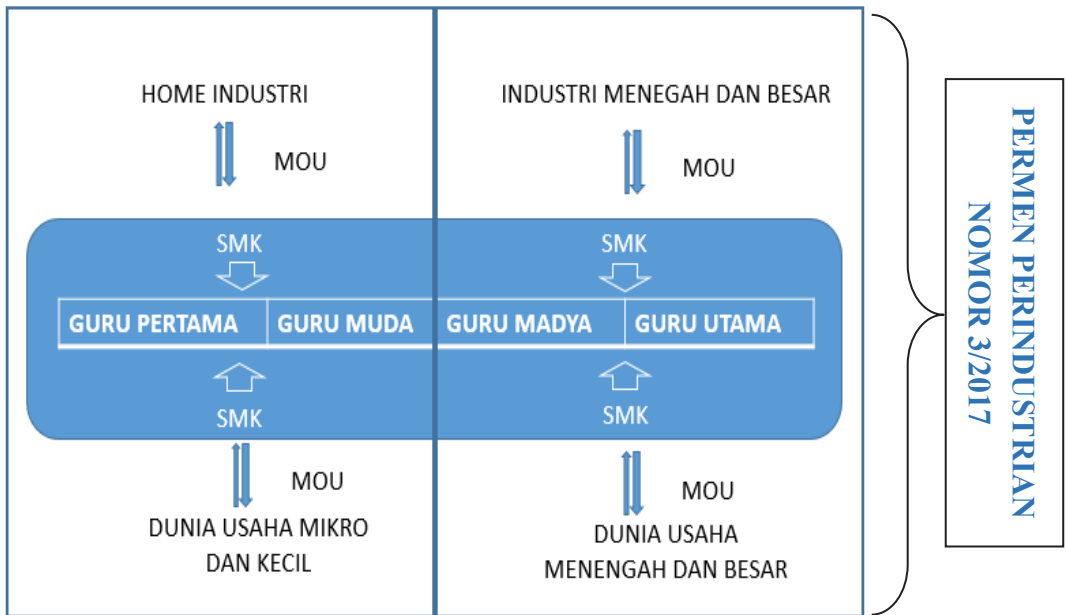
HOME INDUSTRI

MOU

INDUSTRI MENEGAH DAN BESAR

MOU

SMK

SMK

| GURU PERTAMA | GURU MUDA | GURU MADYA | GURU UTAMA |
|---|---|---|---|

SMK

SMK

MOU

DUNIA USAHA MIKRO DAN KECIL

MOU

DUNIA USAHA MENENGAH DAN BESAR

PERMEN PERINDUSTRIAN NOMOR 3/2017